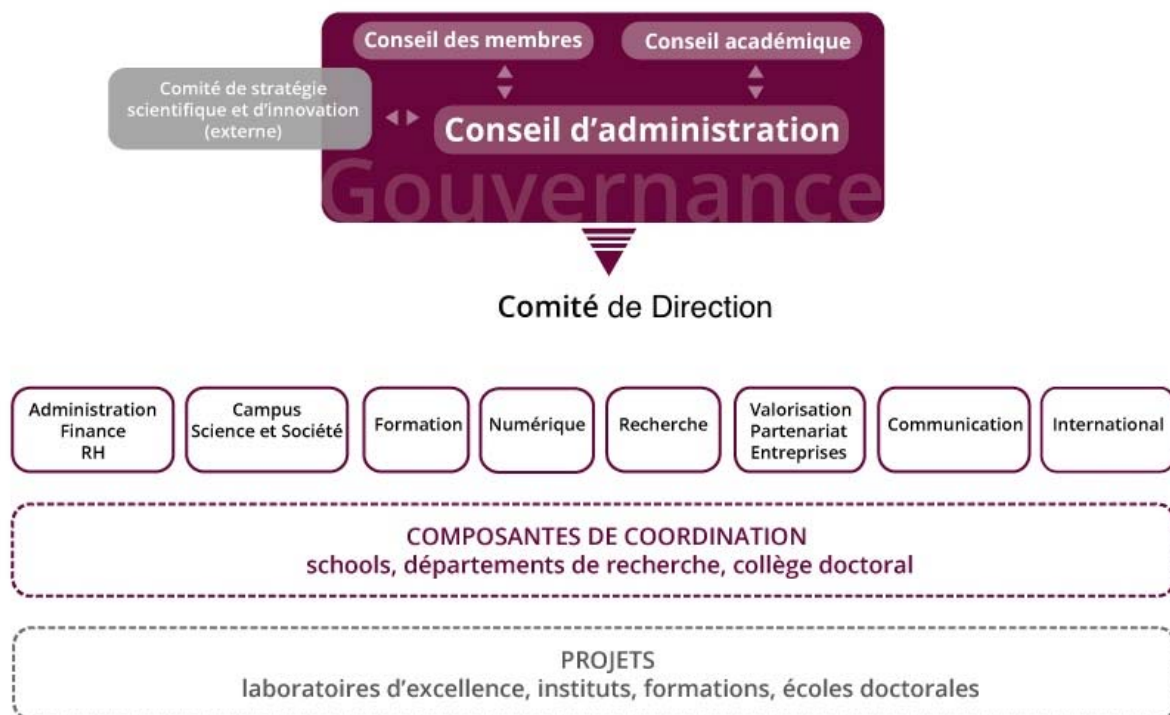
Conseil des membres

Conseil académique

Comité de stratégie scientifique et d'innovation (externe)

Conseil d'administration

Gouvernance

Comité de Direction

Administration Finance RH

Campus Science et Société

Formation

Numérique

Recherche

Valorisation Partenariat Entreprises

Communication

International

COMPOSANTES DE COORDINATION
schools, départements de recherche, collège doctoral

PROJETS
laboratoires d'excellence, instituts, formations, écoles doctorales